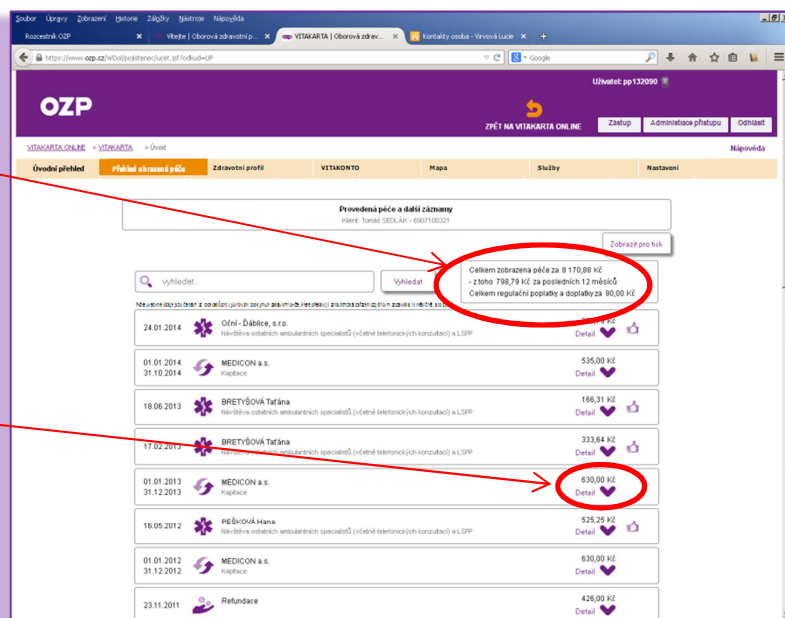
Soubor Úpravy Zobrazení Historie Záložky Nástroje Nápověda

Rozcestník OZP | Vítejte | Oborová zdravotní p... | VITAKARTA | Oborová zdrav... | Kontakty osoba - Virvová Lucie

https://www.ozp.cz/WDol/pojistenec/ucet.jsf?odsud=UP

Google

Uživatel: pp132090

OZP

ZPĚT NA VITAKARTA ONLINE

Zástup | Administrace přístupu | Odhlásit

VITAKARTA ONLINE » VITAKARTA » Úvod

Nápověda

Úvodní přehled | Přehled uhrazené péče | Zdravotní profil | VITAKONTO | Mapa | Služby | Nastavení

Provedená péče a další záznamy
Klient: Tomáš SEDLÁK - 6907100321

Zobrazit pro tisk

Vyhledat...

Vyhledat

Celkem zobrazena péče za 8 170,88 Kč
- z toho 798,79 Kč za posledních 12 měsíců
Celkem regulační poplatky a doplatky za 90,00 Kč

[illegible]

24.01.2014 | Oční - Ďáblice, s.r.o. | Návštěva ostatních ambulantních specialistů (včetně telefonických konzultací) a LSPP | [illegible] | Detail

01.01.2014
31.10.2014 | MEDICON a.s. | Kapitace | 535,00 Kč | Detail

18.06.2013 | BRETYŠOVÁ Taťána | Návštěva ostatních ambulantních specialistů (včetně telefonických konzultací) a LSPP | 166,31 Kč | Detail

17.02.2013 | BRETYŠOVÁ Taťána | Návštěva ostatních ambulantních specialistů (včetně telefonických konzultací) a LSPP | 333,64 Kč | Detail

01.01.2013
31.12.2013 | MEDICON a.s. | Kapitace | 630,00 Kč | Detail

16.05.2012 | PEŠKOVÁ Hana | Návštěva ostatních ambulantních specialistů (včetně telefonických konzultací) a LSPP | 525,25 Kč | Detail

01.01.2012
31.12.2012 | MEDICON a.s. | Kapitace | 630,00 Kč | Detail

23.11.2011 | Refundace | 426,00 Kč | Detail